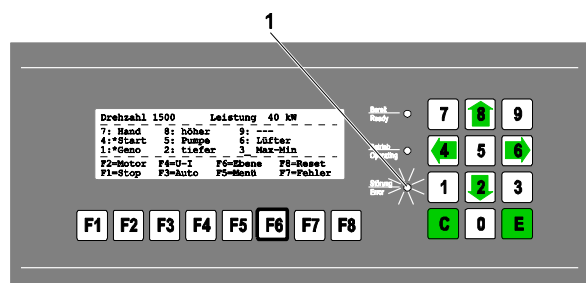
1

Drehzahl 1500 Leistung 40 kW
7: Hand 8: höher 9: ---
4:*Start 5: Pumpe 6: Lüfter
1:*Geno 2: tiefer 3_ Max-Min
F2=Motor F4=U-I F6=Ebene F8=Reset
F1=Stop F3=Auto F5=Menü F7=Fehler

Bereit
Ready

Betrieb
Operating

Störung
Error

7 8 9
4 5 6
1 2 3
C 0 E

F1 F2 F3 F4 F5 F6 F7 F8